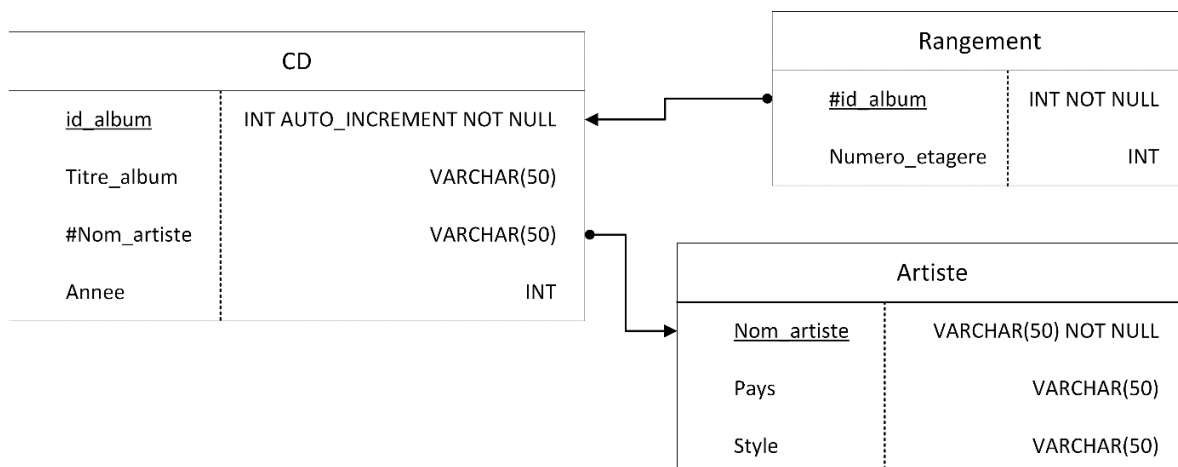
| CD | |
|---|---|
| id_album | INT AUTO_INCREMENT NOT NULL |
| Titre_album | VARCHAR(50) |
| #Nom_artiste | VARCHAR(50) |
| Annee | INT |

| Rangement | |
|---|---|
| #id_album | INT NOT NULL |
| Numero_etagere | INT |

| Artiste | |
|---|---|
| Nom_artiste | VARCHAR(50) NOT NULL |
| Pays | VARCHAR(50) |
| Style | VARCHAR(50) |